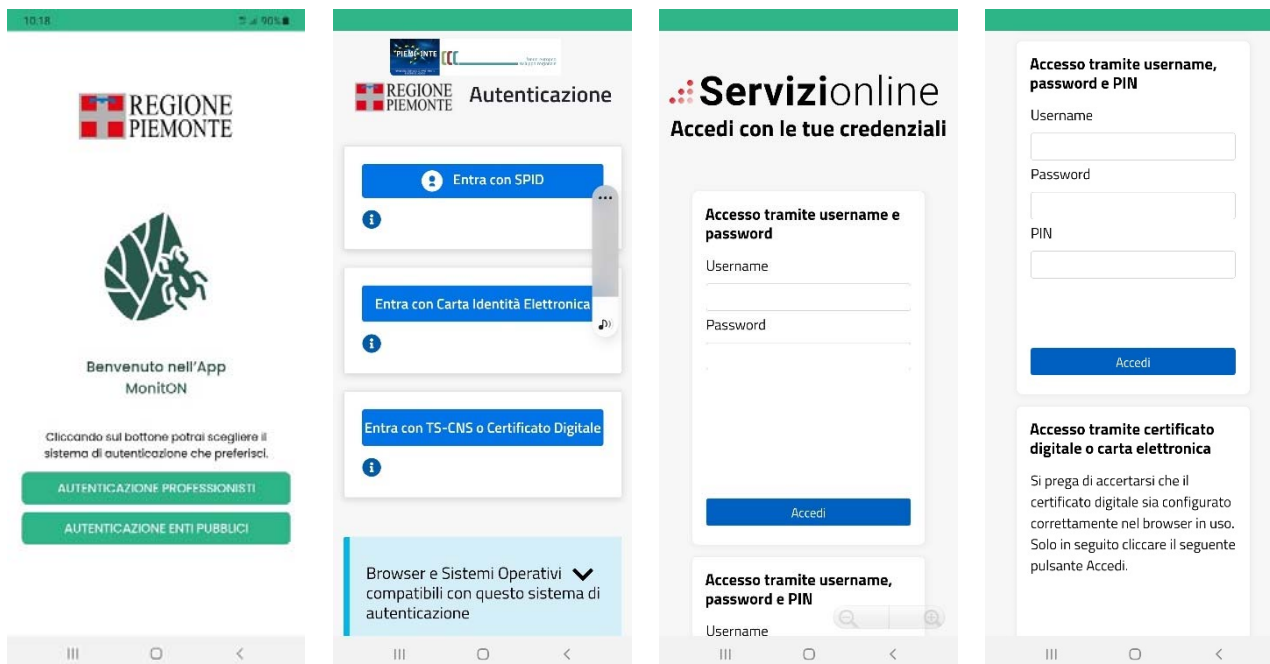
10.18 90%

REGIONE PIEMONTE

Benvenuto nell'App MonitON

Cliccando sul bottone potrai scegliere il sistema di autenticazione che preferisci.

AUTENTICAZIONE PROFESSIONISTI

AUTENTICAZIONE ENTI PUBBLICI

PIEMONTE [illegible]

REGIONE PIEMONTE Autenticazione

Entra con SPID

Entra con Carta Identità Elettronica

Entra con TS-CNS o Certificato Digitale

Browser e Sistemi Operativi compatibili con questo sistema di autenticazione

Servizionline

Accedi con le tue credenziali

Accesso tramite username e password

Username

Password

Accedi

Accesso tramite username, password e PIN

Username

Accesso tramite username, password e PIN

Username

Password

PIN

Accedi

Accesso tramite certificato digitale o carta elettronica

Si prega di accertarsi che il certificato digitale sia configurato correttamente nel browser in uso. Solo in seguito cliccare il seguente pulsante Accedi.